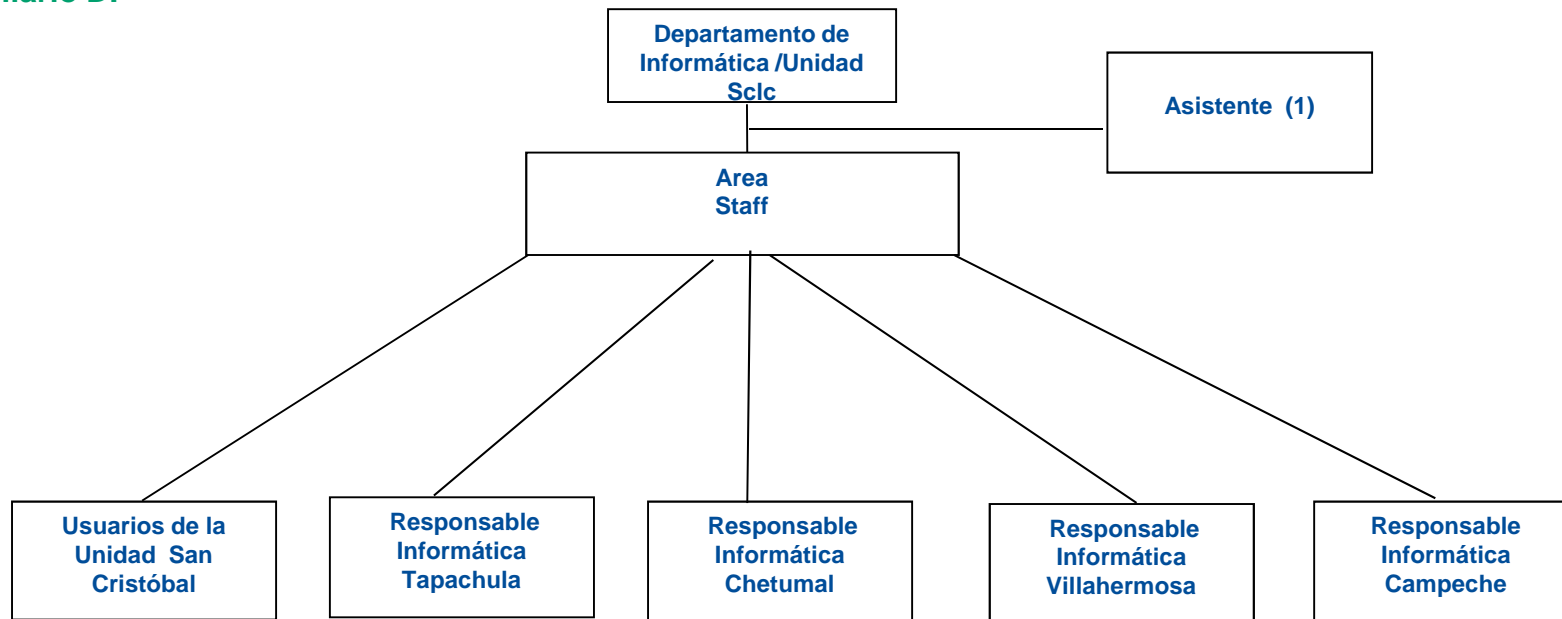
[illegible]uario DI

Departamento de Informática /Unidad Sclc

Asistente (1)

Area Staff

Usuarios de la Unidad San Cristóbal

Responsable Informática Tapachula

Responsable Informática Chetumal

Responsable Informática Villahermosa

Responsable Informática Campeche